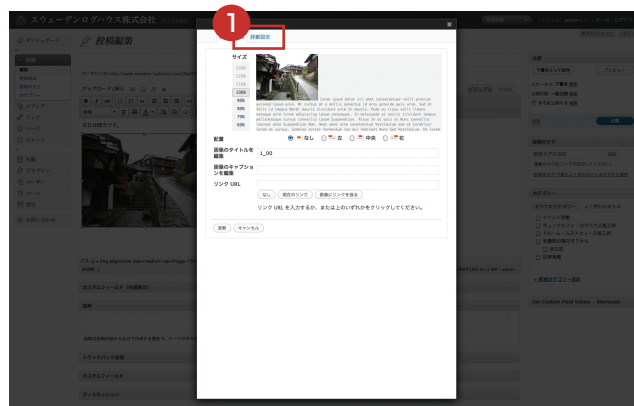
スウェーデンログハウス株式会社

ダッシュボード

投稿編集

1

詳細設定

サイズ

120%

110%

100%

90%

80%

70%

60%

配置

なし

左

中央

右

画像のタイトルを編集

1_00

画像のキャプションを編集

リンク URL

なし

現在のリンク

画像にリンクを張る

リンク URL を入力するか、または上のいずれかをクリックしてください。

更新

キャンセル

公開

下書きとして保存

プレビュー

更新

カテゴリー

カスタムフィールド

トラックバック送信

ディスカッション

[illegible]